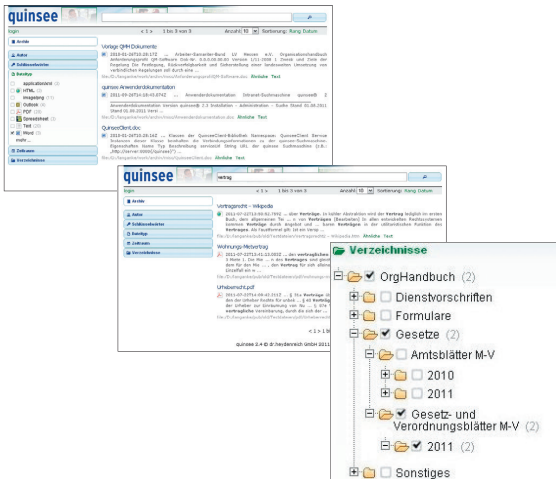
quinsee

login

< 1 > 1 bis 3 von 3

Anzahl 10 Sortierung: Rang Datum

Ansicht

Autor

Schlüsselwörter

Dateityp

application/ (2)

HTML (1)

image/png (1)

Outlook (5)

PDF (3)

Spreadsheet (1)

Text (2)

Word (3)

mehr...

Zeitraum

Verzeichnisse

Vorlage QMH Dokumente

2010-01-26T10:29:17Z ... Arbeiter-Samariter-Bund LV Hessen e.V. Organisationshandbuch Anforderungsprofil QM-Software 2 ... für die Vorgabe ... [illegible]

file://D:/fangarehouse/docs/... Ähnliche Text

quinsee Anwenderdokumentation

2011-07-26T14:18:41.074Z ... Anwenderdokumentation Version quinsee® 2.3 Installation - Administration - Suche Stand 01.08.2011 Stand 01.08.2011 Versi...

file://D:/fangarehouse/... Ähnliche Text

QuinseeClient.doc

2011-07-26T10:29:14Z ... Klassen der QuinseeClient-Bibliothek Namespace: QuinseeClient Service ... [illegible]

file://D:/fangarehouse/... Ähnliche Text

quinsee

login

Vertrag

< 1 > 1 bis 3 von 3

Anzahl 10 Sortierung: Rang Datum

Ansicht

Autor

Schlüsselwörter

Dateityp

Zeitraum

Verzeichnisse

Vertragsrecht - Wikipedia

2011-07-26T10:09:52.795Z ... der Verträge. In bitter Abstraktion wird der Vertrag lediglich im ersten Buch ... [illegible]

file://D:/fangarehouse/... Ähnliche Text

Wohnungs-Mietvertrag

2011-07-26T10:41:13.003Z ... den vertraglichen ... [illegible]

file://D:/fangarehouse/... Ähnliche Text

Urhebrecht.pdf

2011-07-26T10:09:42.231Z ... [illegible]

file://D:/fangarehouse/... Ähnliche Text

< 1 > 1 bis 3

quinsee 3.4 © dr.heydenreich GmbH 2011

Verzeichnisse

OrgHandbuch (2)

Dienstvorschriften

Formulare

Gesetze (2)

Amtsblätter M-V

2010

2011

Gesetz- und Verordnungsblätter M-V (2)

2011 (2)

Sonstiges